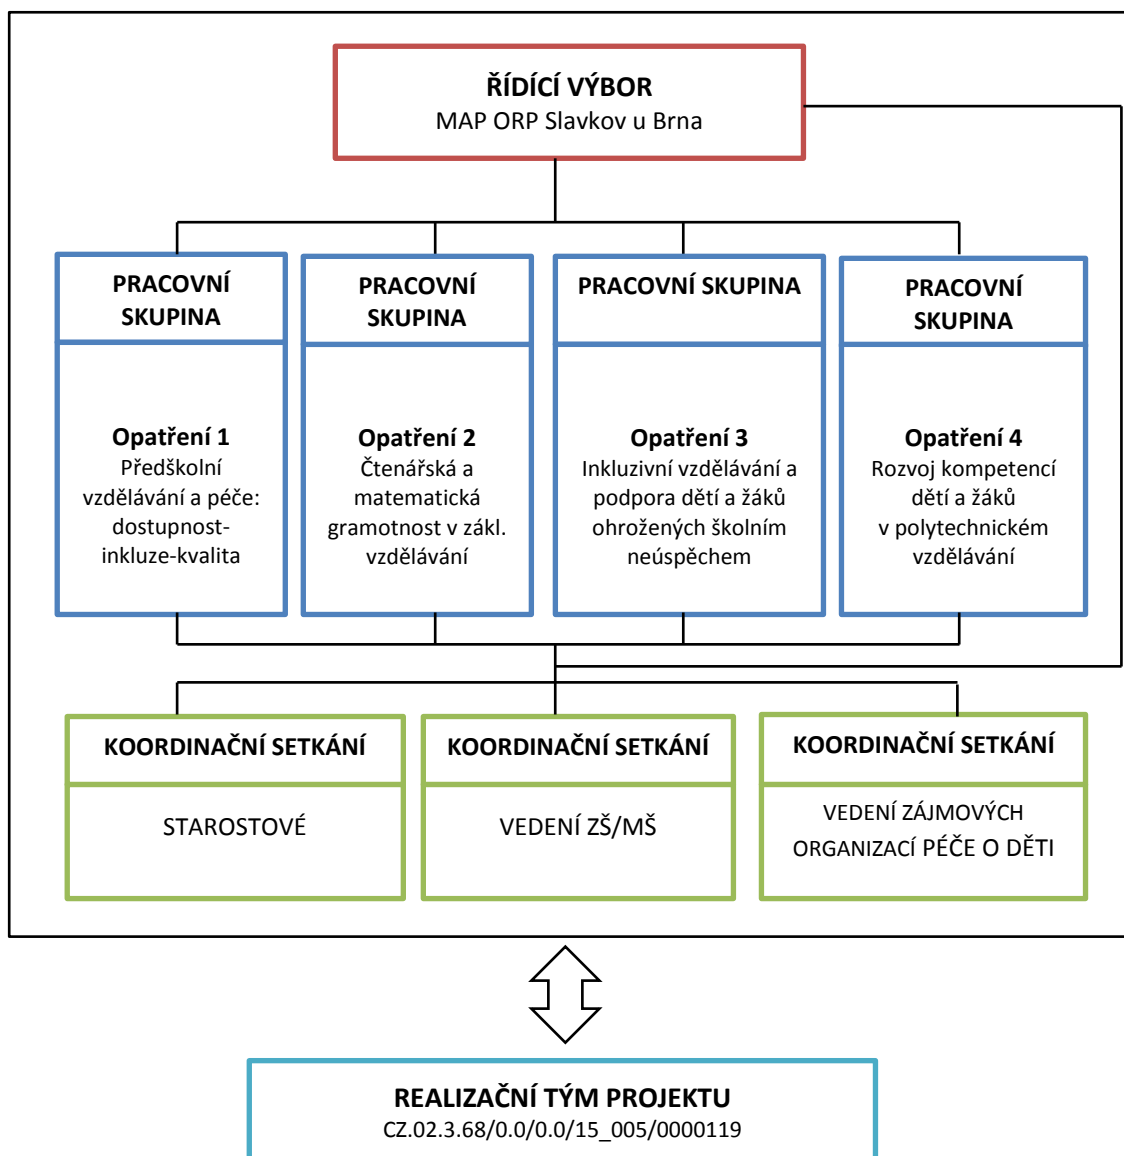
ŘÍDÍCÍ VÝBOR
MAP ORP Slavkov u Brna

PRACOVNÍ SKUPINA

Opatření 1
Předškolní vzdělávání a péče: dostupnost-inkluze-kvalita

PRACOVNÍ SKUPINA

Opatření 2
Čtenářská a matematická gramotnost v zákl. vzdělávání

PRACOVNÍ SKUPINA

Opatření 3
Inkluzivní vzdělávání a podpora dětí a žáků ohrožených školním neúspěchem

PRACOVNÍ SKUPINA

Opatření 4
Rozvoj kompetencí dětí a žáků v polytechnickém vzdělávání

KOORDINAČNÍ SETKÁNÍ

STAROSTOVÉ

KOORDINAČNÍ SETKÁNÍ

VEDENÍ ZŠ/MŠ

KOORDINAČNÍ SETKÁNÍ

VEDENÍ ZÁJMOVÝCH ORGANIZACÍ PÉČE O DĚTI

REALIZAČNÍ TÝM PROJEKTU
CZ.02.3.68/0.0/0.0/15_005/0000119